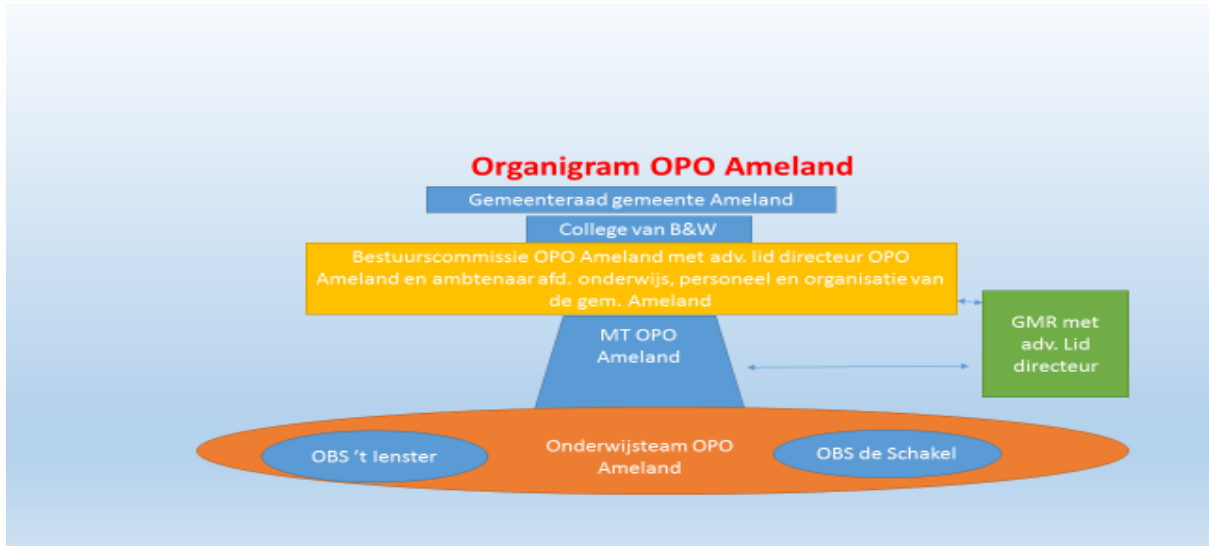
Organigram OPO Ameland

Gemeenteraad gemeente Ameland

College van B&W

Bestuurscommissie OPO Ameland met adv. lid directeur OPO Ameland en ambtenaar afd. onderwijs, personeel en organisatie van de gem. Ameland

MT OPO Ameland

GMR met adv. Lid directeur

OBS 't Ienster

Onderwijsteam OPO Ameland

OBS de Schakel